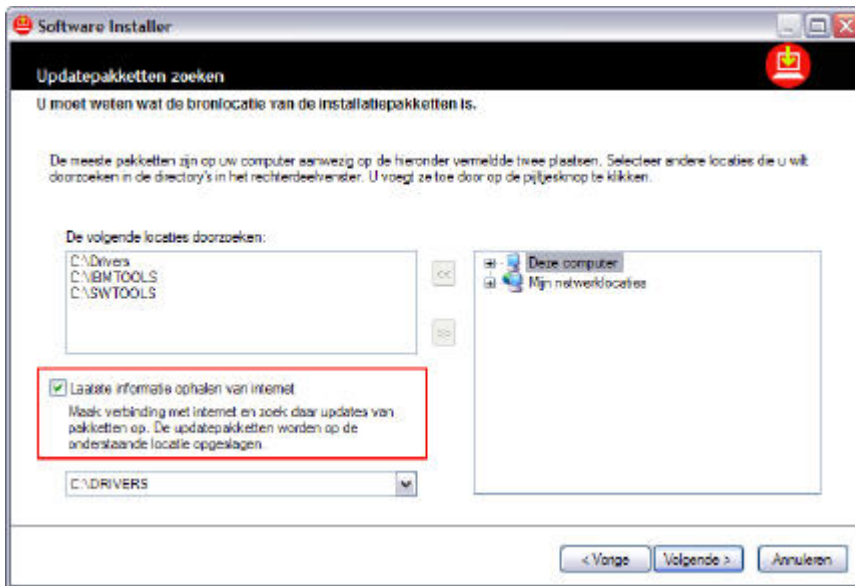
Software Installer

Updatepakketten zoeken

U moet weten wat de bronlocatie van de installatiepakketten is.

De meeste pakketten zijn op uw computer aanwezig op de hieronder vermelde twee plaatsen. Selecteer andere locaties die u wilt doorzoeken in de directory's in het rechterdeelvenster. U voegt ze toe door op de pijltjesknop te klikken.

De volgende locaties doorzoeken:

C:\Drivers
C:\IBMTOOLS
C:\SWTOOLS

<<

>>

Deze computer
Mijn netwerklocaties

Laatste informatie ophalen van internet

Maak verbinding met internet en zoek daar updates van pakketten op. De updatepakketten worden op de onderstaande locatie opgeslagen.

C:\DRIVERS

< Vorige

Volgende >

Annuleren